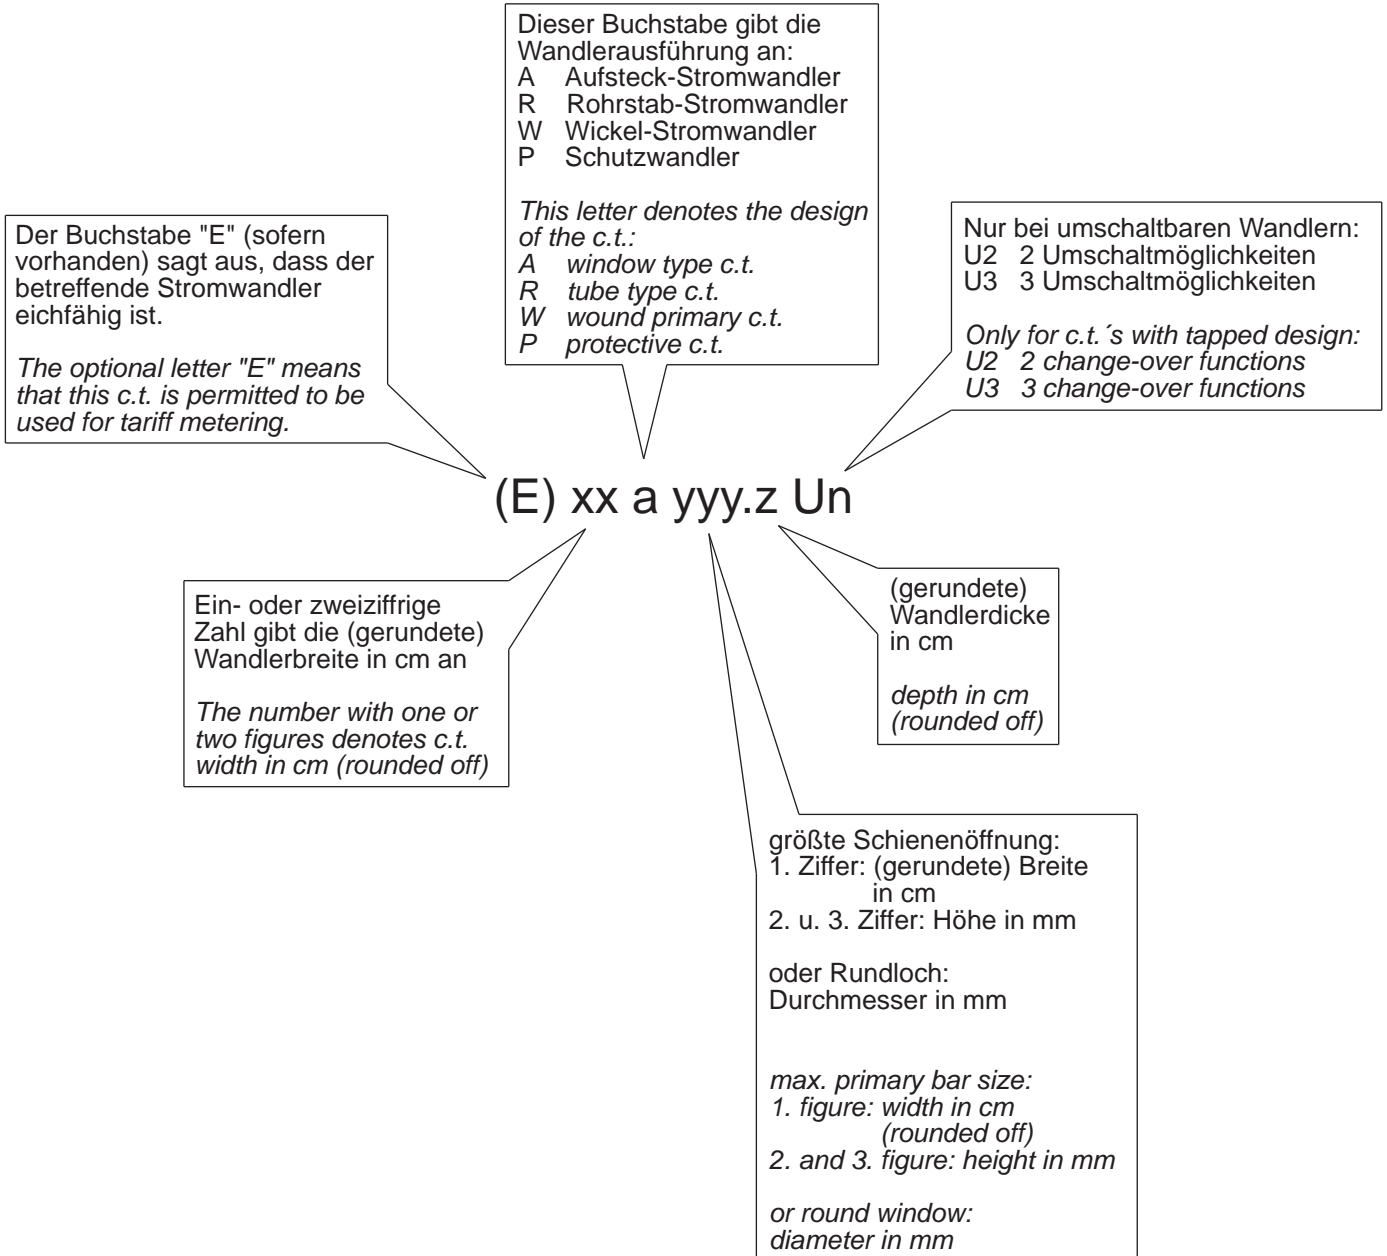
Dieser Buchstabe gibt die Wandlerausführung an:
A Aufsteck-Stromwandler
R Rohrstab-Stromwandler
W Wickel-Stromwandler
P Schutzwandler

This letter denotes the design of the c.t.:
A window type c.t.
R tube type c.t.
W wound primary c.t.
P protective c.t.

Der Buchstabe "E" (sofern vorhanden) sagt aus, dass der betreffende Stromwandler eichfähig ist.

The optional letter "E" means that this c.t. is permitted to be used for tariff metering.

Nur bei umschaltbaren Wandlern:
U2 2 Umschaltmöglichkeiten
U3 3 Umschaltmöglichkeiten

Only for c.t.´s with tapped design:
U2 2 change-over functions
U3 3 change-over functions

(E) xx a yyy.z Un

Ein- oder zweiziffrige Zahl gibt die (gerundete) Wandlerbreite in cm an

The number with one or two figures denotes c.t. width in cm (rounded off)

(gerundete) Wandlerdicke in cm

depth in cm (rounded off)

größte Schienenöffnung:
1. Ziffer: (gerundete) Breite in cm
2. u. 3. Ziffer: Höhe in mm

oder Rundloch:
Durchmesser in mm

max. primary bar size:
1. figure: width in cm (rounded off)
2. and 3. figure: height in mm

or round window:
diameter in mm